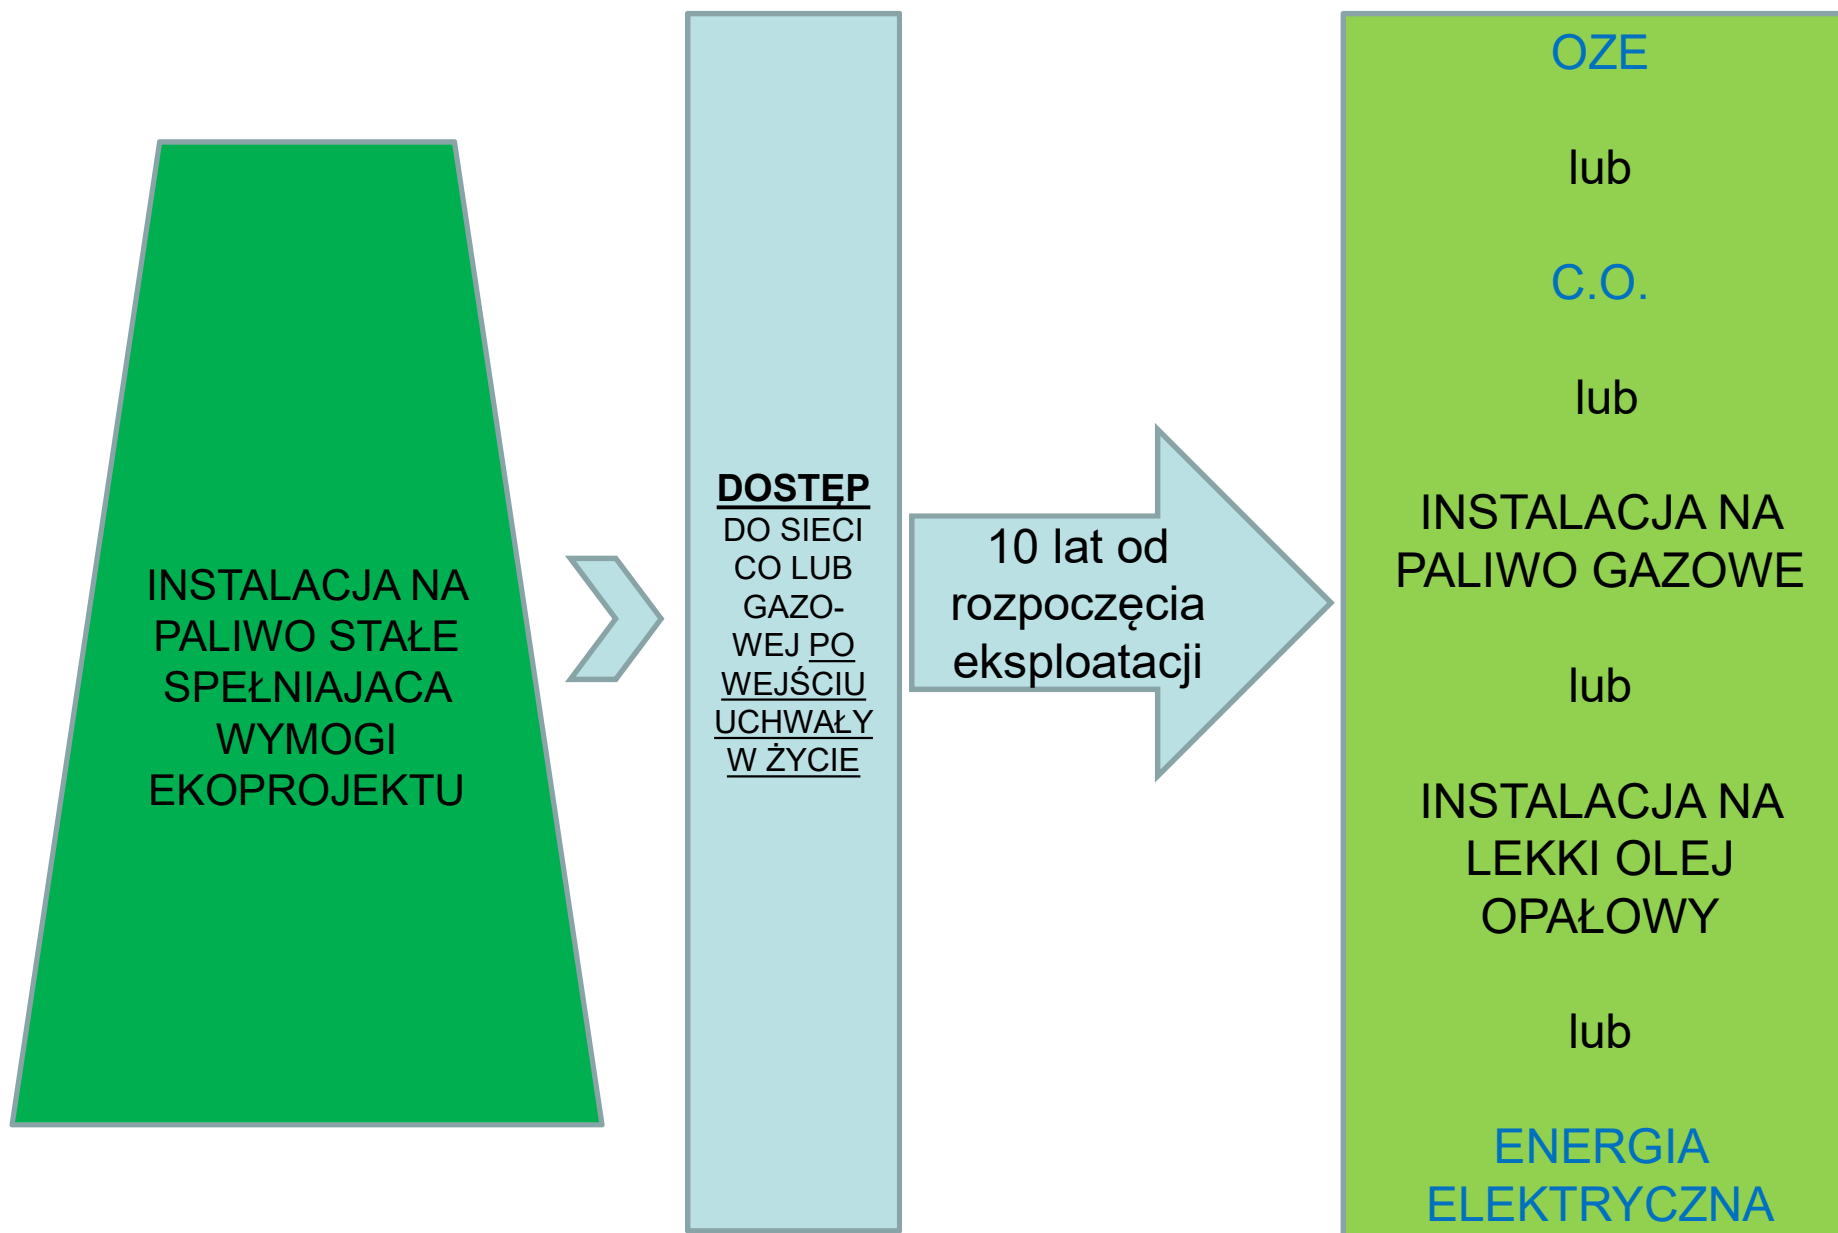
INSTALACJA NA PALIWO STAŁE SPEŁNIAJACA WYMOGI EKOPROJEKTU

DOSTĘP DO SIECI CO LUB GAZOWEJ PO WEJŚCIU UCHWAŁY W ŻYCIE

10 lat od rozpoczęcia eksploatacji

OZE

lub

C.O.

lub

INSTALACJA NA PALIWO GAZOWE

lub

INSTALACJA NA LEKKI OLEJ OPAŁOWY

lub

ENERGIA ELEKTRYCZNA